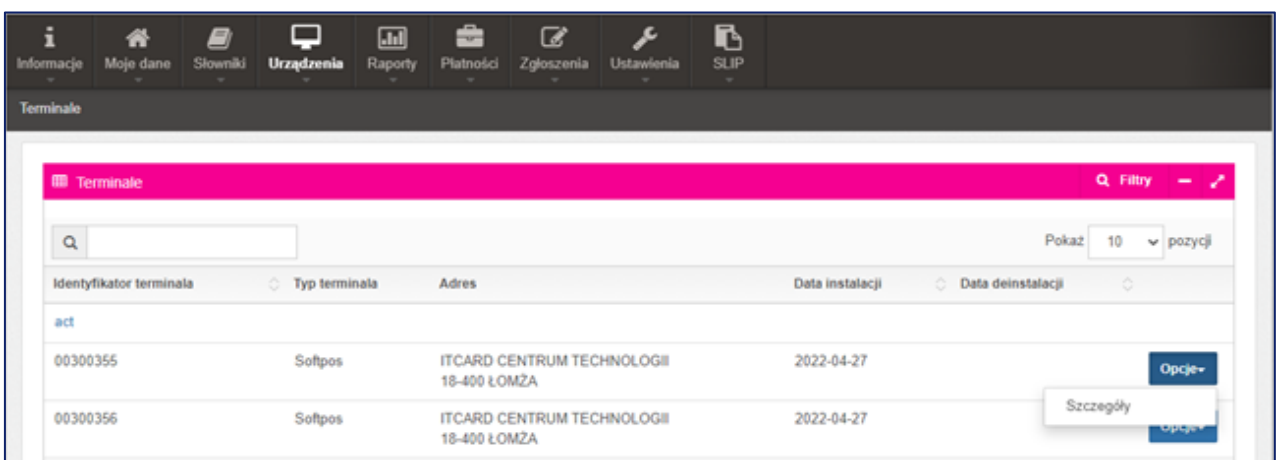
Informacje Moje dane Słowniki Urządzenia Raporty Płatności Zgłoszenia Ustawienia SLIP

Terminale

Terminale

Filtry

Pokaż 10 pozycji

| Identyfikator terminala | Typ terminala | Adres | Data instalacji | Data deinstalacji | |
|---|---|---|---|---|---|
| act | | | | | |
| 00300355 | Softpos | ITCARD CENTRUM TECHNOLOGII 18-400 ŁOMŻA | 2022-04-27 | | Opcje |
| 00300356 | Softpos | ITCARD CENTRUM TECHNOLOGII 18-400 ŁOMŻA | 2022-04-27 | | Opcje |

Szczegóły